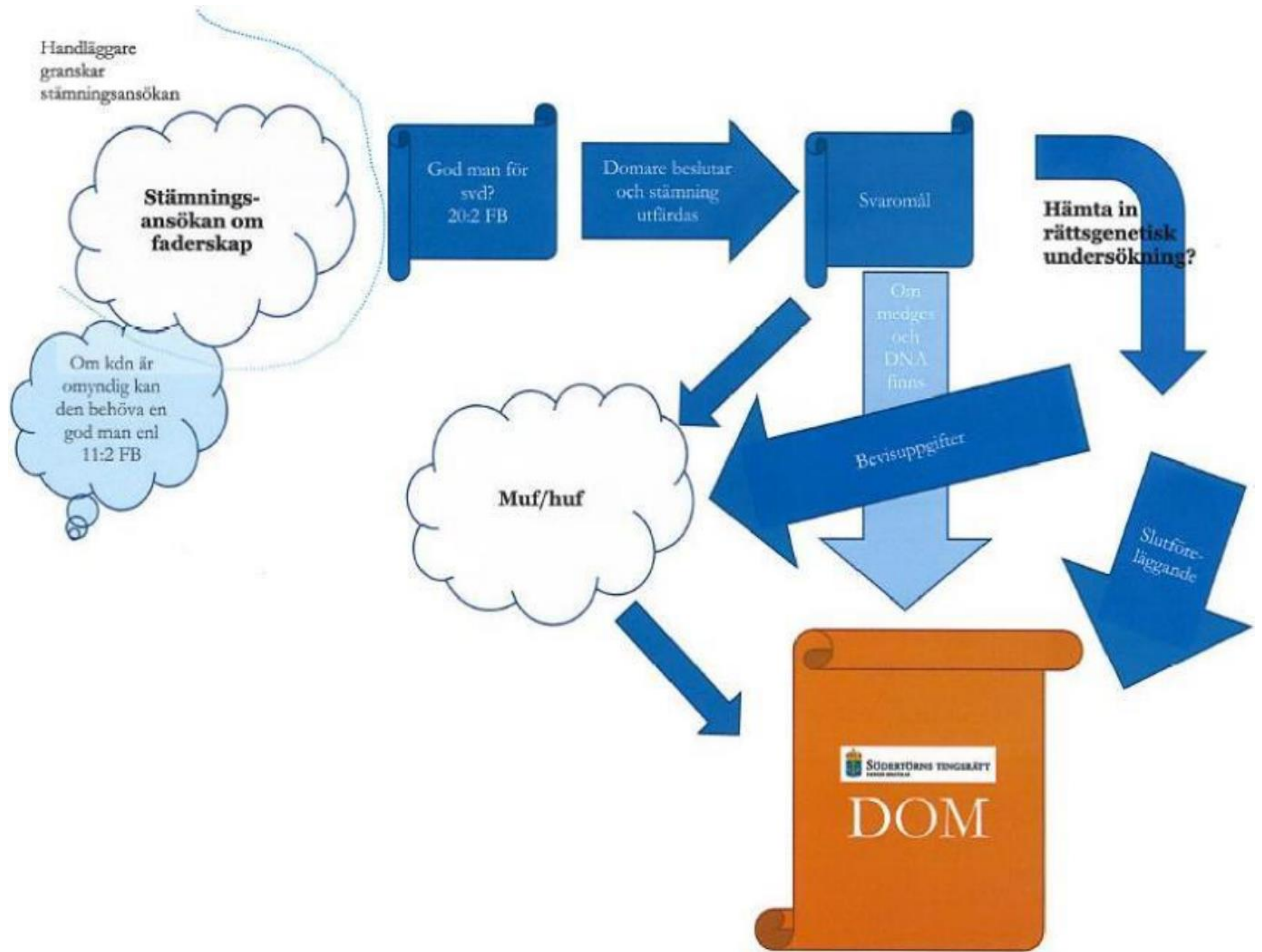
Handläggare granskar stämningsansökan

Stämnings-ansökan om faderskap

Om kdn är omyndig kan den behöva en god man enl 11:2 FB

God man för svd? 20:2 FB

Domare beslutar och stämning utfärdas

Svaromål

Hämta in rättsgenetisk undersökning?

Om medges och DNA finns

Bevisuppgifter

Muf/huf

Slutföre-läggande

SÖDERTÖRNS TINGSRÄTT
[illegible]

DOM